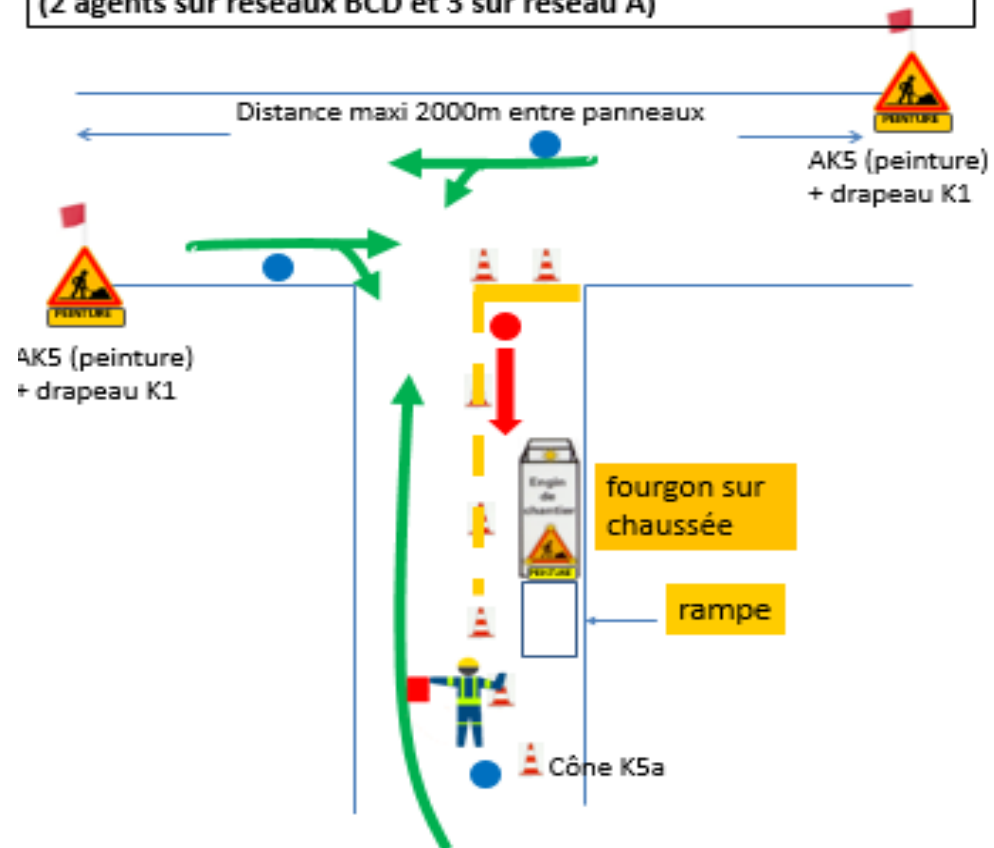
(2 agents sur réseaux BCD et 3 sur réseau A)

PEINTURE

Distance maxi 2000m entre panneaux

AK5 (peinture) + drapeau K1

PEINTURE

AK5 (peinture) + drapeau K1

Engin de chantier

PEINTURE

fourgon sur chaussée

rampe

Cône K5a